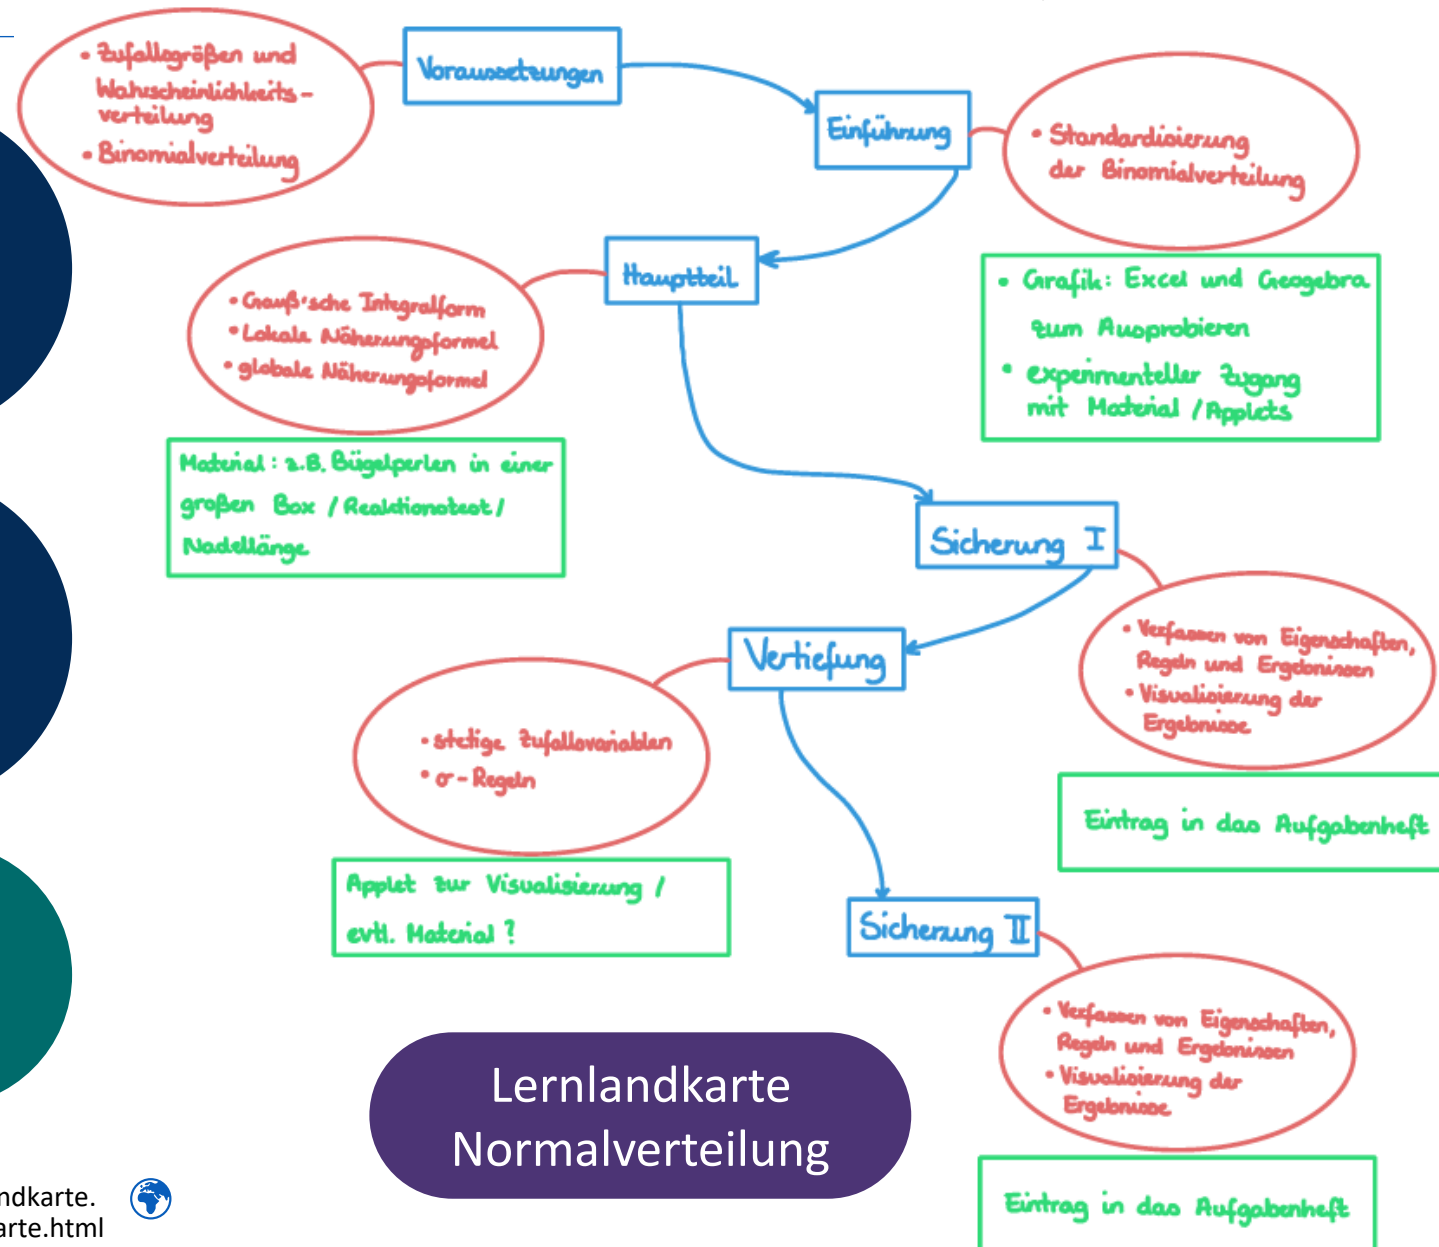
• Zufallsgrößen und Wahrscheinlichkeits-verteilung
• Binomialverteilung

Voraussetzungen

Einführung

• Standardisierung der Binomialverteilung

Hauptteil

• Gauß'sche Integralform
• Lokale Näherungsformel
• globale Näherungsformel

• Grafik: Excel und Geogebra zum Ausprobieren
• experimenteller Zugang mit Material / Applets

Material: z.B. Bügelperlen in einer großen Box / Reaktionstest / Nadellänge

Sicherung I

• Verfassen von Eigenschaften, Regeln und Ergebnissen
• Visualisierung der Ergebnisse

Vertiefung

• stetige Zufallsvariablen
• σ - Regeln

Eintrag in das Aufgabenheft

Applet zur Visualisierung / evtl. Material ?

Sicherung II

• Verfassen von Eigenschaften, Regeln und Ergebnissen
• Visualisierung der Ergebnisse

Lernlandkarte Normalverteilung

Eintrag in das Aufgabenheft

ndkarte.
arte.html